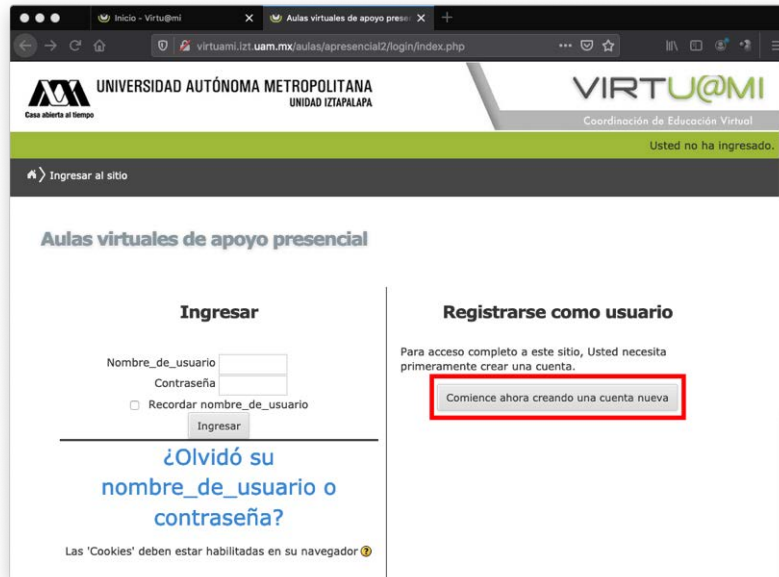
Inicio - Virtu@mi
Aulas virtuales de apoyo prese

virtuami.izt.uam.mx/aulas/apresencial2/login/index.php

UNIVERSIDAD AUTÓNOMA METROPOLITANA
UNIDAD IZTAPALAPA
Casa abierta al tiempo

VIRTU@MI
Coordinación de Educación Virtual

Usted no ha ingresado.

Ingresar al sitio

Aulas virtuales de apoyo presencial

Ingresar

Nombre_de_usuario
Contraseña
Recordar nombre_de_usuario
Ingresar

¿Olvidó su nombre_de_usuario o contraseña?

Las 'Cookies' deben estar habilitadas en su navegador

Registrarse como usuario

Para acceso completo a este sitio, Usted necesita primeramente crear una cuenta.

Comience ahora creando una cuenta nueva